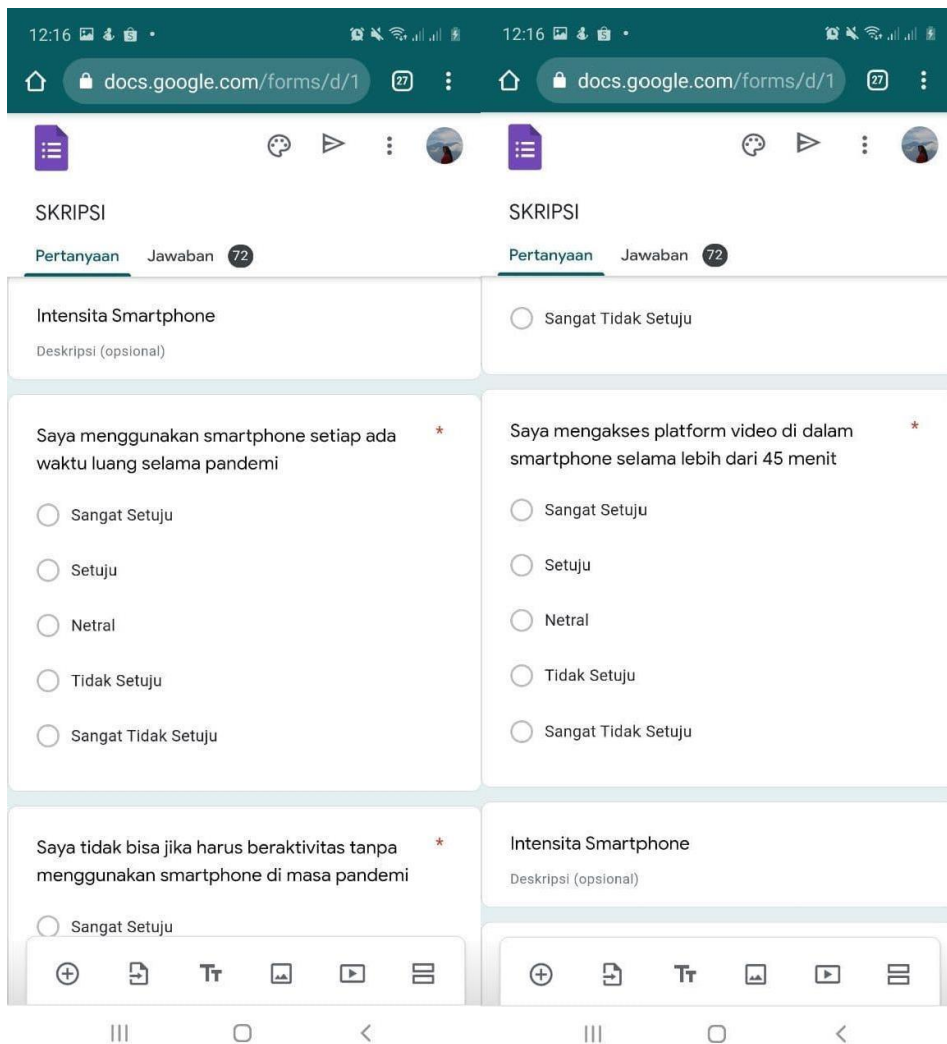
12:16

docs.google.com/forms/d/1

27

SKRIPSI

Pertanyaan Jawaban 72

Intensita Smartphone

Deskripsi (opsional)

Saya menggunakan smartphone setiap ada waktu luang selama pandemi *

Sangat Setuju

Setuju

Netral

Tidak Setuju

Sangat Tidak Setuju

Saya tidak bisa jika harus beraktivitas tanpa menggunakan smartphone di masa pandemi *

Sangat Setuju

12:16

docs.google.com/forms/d/1

27

SKRIPSI

Pertanyaan Jawaban 72

Sangat Tidak Setuju

Saya mengakses platform video di dalam smartphone selama lebih dari 45 menit *

Sangat Setuju

Setuju

Netral

Tidak Setuju

Sangat Tidak Setuju

Intensita Smartphone

Deskripsi (opsional)